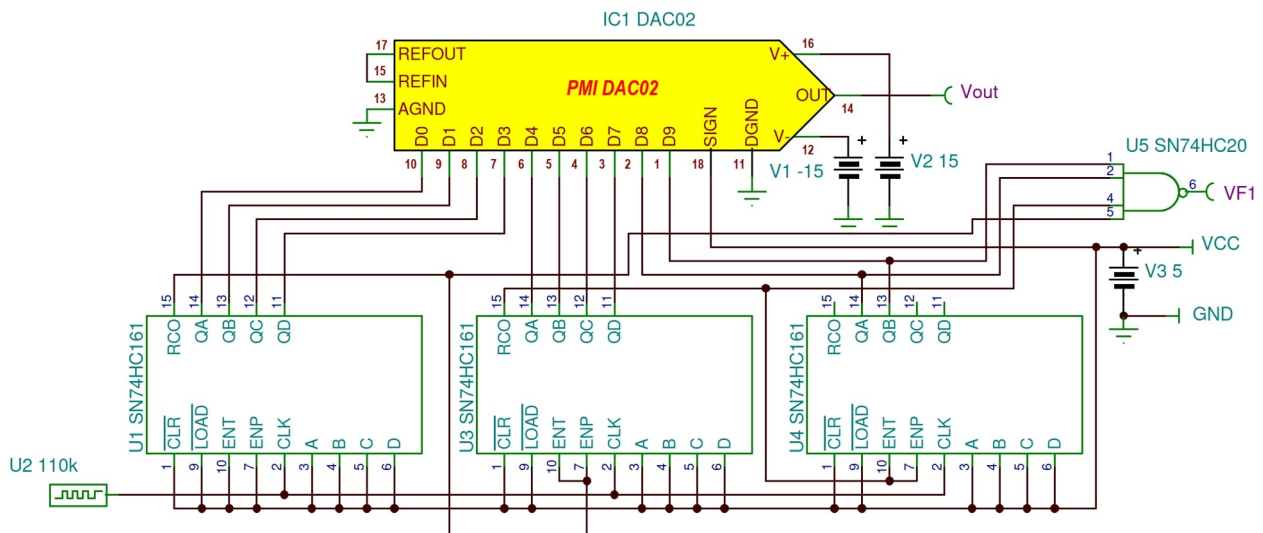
IC1 DAC02

17 REFOUT
15 REFIN
13 AGND
PMI DAC02
16 V+
OUT 14
V- 12
D0 D1 D2 D3 D4 D5 D6 D7 D8 D9 SIGN DGND
10 9 8 7 6 5 4 3 2 1 18 11

Vout
V1 -15
V2 15

U5 SN74HC20
1
2
4
5
6
VF1

VCC
V3 5
GND

15 14 13 12 11
RCO QA QB QC QD
U1 SN74HC161
$\overline{CLR}$ $\overline{LOAD}$ ENT ENP CLK A B C D
1 9 10 7 2 3 4 5 6

15 14 13 12 11
RCO QA QB QC QD
U3 SN74HC161
$\overline{CLR}$ $\overline{LOAD}$ ENT ENP CLK A B C D
1 9 10 7 2 3 4 5 6

15 14 13 12 11
RCO QA QB QC QD
U4 SN74HC161
$\overline{CLR}$ $\overline{LOAD}$ ENT ENP CLK A B C D
1 9 10 7 2 3 4 5 6

U2 110k